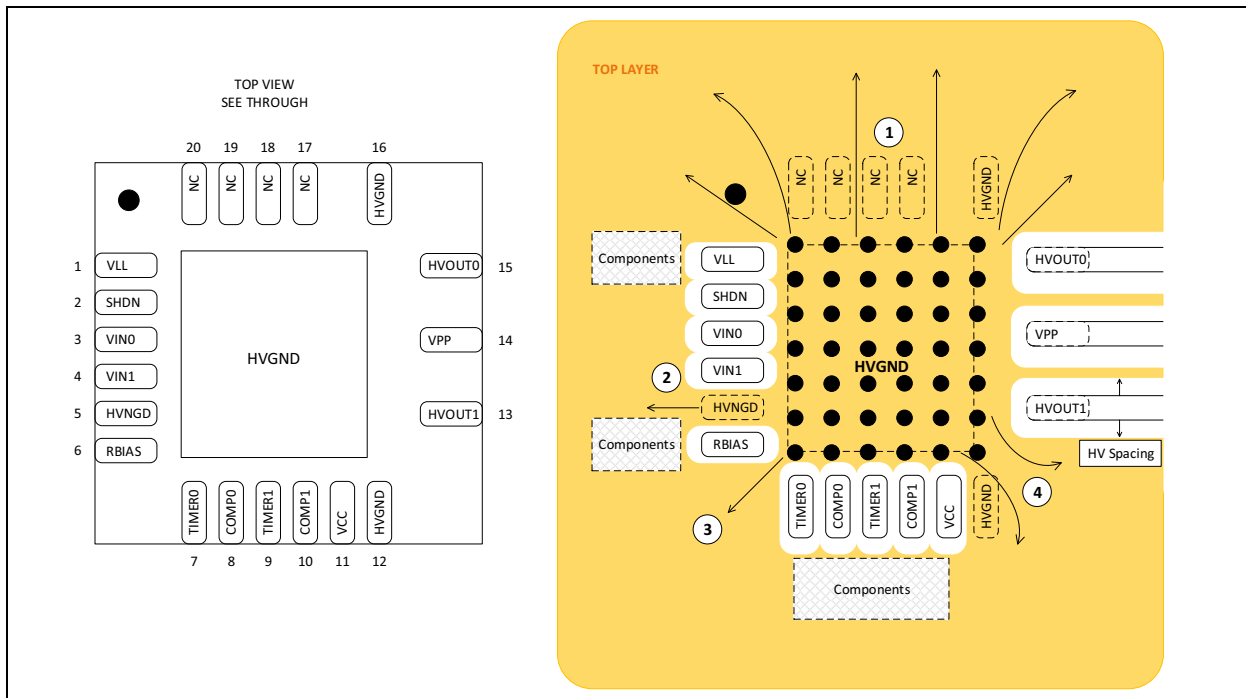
TOP VIEW
SEE THROUGH

20 19 18 17 16

NC NC NC NC HVGND

1 VLL
2 SHDN
3 VIN0
4 VIN1
5 HVNGD
6 RBIAS

HVGND

HVOUT0 15
VPP 14
HVOUT1 13

TIMER0 COMP0 TIMER1 COMP1 VCC HVGND

7 8 9 10 11 12

TOP LAYER

1

NC NC NC NC HVGND

Components

VLL
SHDN
VIN0
VIN1

2

HVNGD

Components

RBIAS

HVGND

HVOUT0
VPP
HVOUT1

HV Spacing

4

3

TIMER0 COMP0 TIMER1 COMP1 VCC HVGND

Components